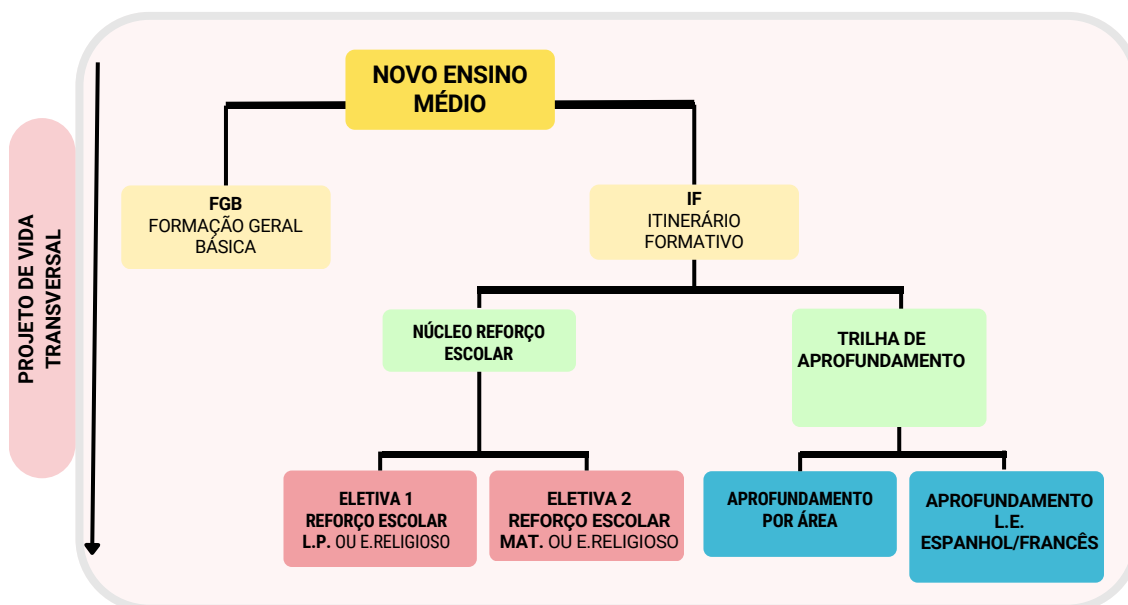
PROJETO DE VIDA TRANSVERSAL

NOVO ENSINO MÉDIO

FGB
FORMAÇÃO GERAL BÁSICA

IF
ITINERÁRIO FORMATIVO

NÚCLEO REFORÇO ESCOLAR

TRILHA DE APROFUNDAMENTO

ELETIVA 1
REFORÇO ESCOLAR
L.P. OU E.RELIGIOSO

ELETIVA 2
REFORÇO ESCOLAR
MAT. OU E.RELIGIOSO

APROFUNDAMENTO POR ÁREA

APROFUNDAMENTO L.E. ESPANHOL/FRANCÊS